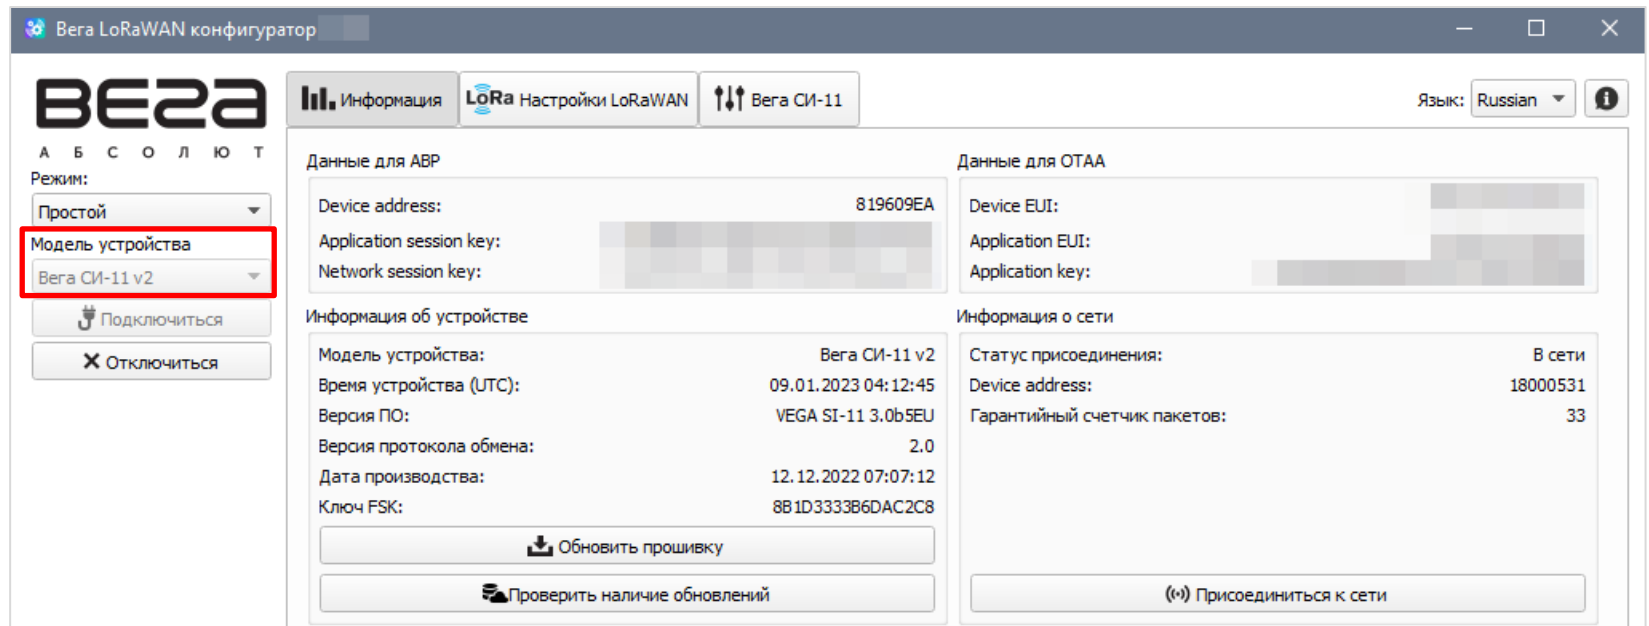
Вега LoRaWAN конфигуратор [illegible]

ВЕГА
А Б С О Л Ю Т

Режим:
Простой
Модель устройства
Вега СИ-11 v2
Подключиться
Отключиться

Информация | LoRa Настройки LoRaWAN | Вега СИ-11

Язык: Russian

Данные для ABP
Device address: 819609EA
Application session key: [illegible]
Network session key: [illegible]

Данные для OTAA
Device EUI: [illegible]
Application EUI: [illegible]
Application key: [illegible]

Информация об устройстве
Модель устройства: Вега СИ-11 v2
Время устройства (UTC): 09.01.2023 04:12:45
Версия ПО: VEGA SI-11 3.0b5EU
Версия протокола обмена: 2.0
Дата производства: 12.12.2022 07:07:12
Ключ FSK: 8B1D3333B6DAC2C8
Обновить прошивку
Проверить наличие обновлений

Информация о сети
Статус присоединения: В сети
Device address: 18000531
Гарантийный счетчик пакетов: 33
Присоединиться к сети